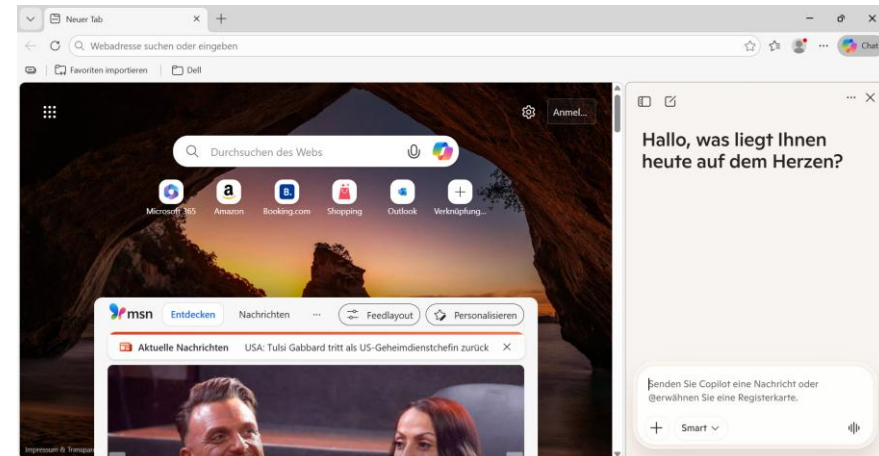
Neuer Tab

Webadresse suchen oder eingeben

Chat

Favoriten importieren | Dell

Anmel...

Durchsuchen des Webs

Microsoft 365
Amazon
Booking.com
Shopping
Outlook
Verknüpfung...

msn Entdecken Nachrichten ··· Feedlayout Personalisieren

Aktuelle Nachrichten USA: Tulsi Gabbard tritt als US-Geheimdienstchefin zurück

Impressum & Transpar

Hallo, was liegt Ihnen heute auf dem Herzen?

Senden Sie Copilot eine Nachricht oder @erwähnen Sie eine Registerkarte.

Smart